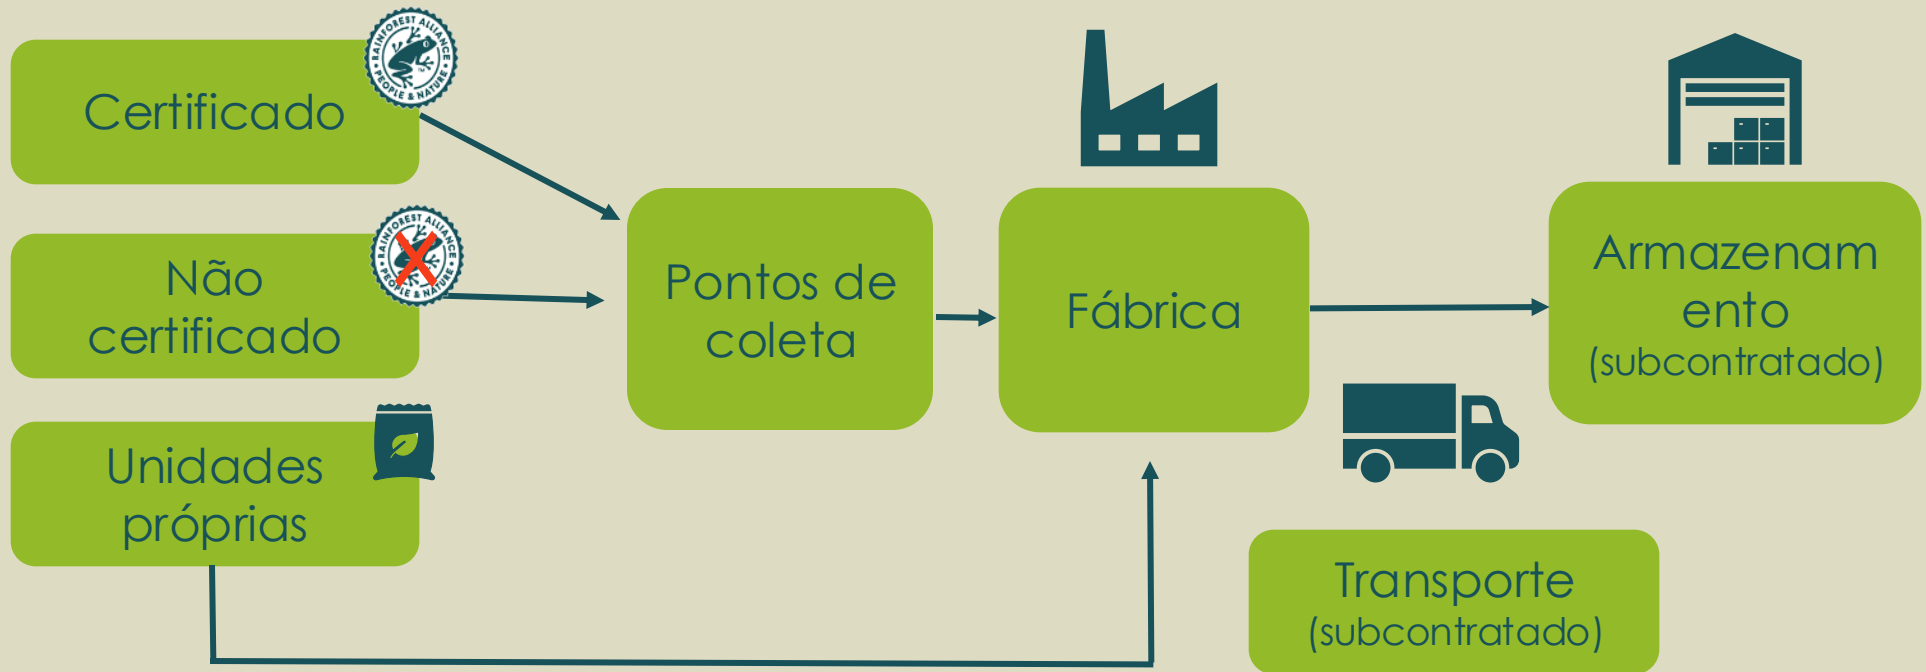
Certificado

RAINFOREST ALLIANCE PEOPLE & NATURE

Não certificado

RAINFOREST ALLIANCE PEOPLE & NATURE

Unidades próprias

Pontos de coleta

Fábrica

Armazenamento (subcontratado)

Transporte (subcontratado)